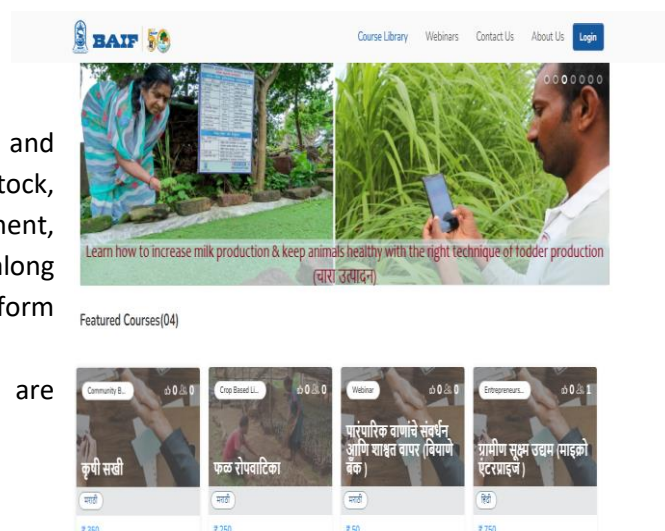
BAIF 50

Course Library Webinars Contact Us About Us Login

and
tock,
ment,
along
form

are

Learn how to increase milk production & keep animals healthy with the right technique of fodder production (चारा उत्पादन)

Featured Courses(04)

Community B... 0 0
कृषी सखी
मराठी
₹ 350

Crop Based Li... 0 0
फळ रोपवाटिका
मराठी
₹ 250

Webinar 0 0
पारंपारिक वाणांचे संवर्धन आणि शाश्वत वापर (बियाणे बँक)
मराठी
₹ 50

Entrepreneurs... 0 1
ग्रामीण सूक्ष्म उद्यम (माइक्रो एंटरप्राइज)
हिंदी
₹ 750